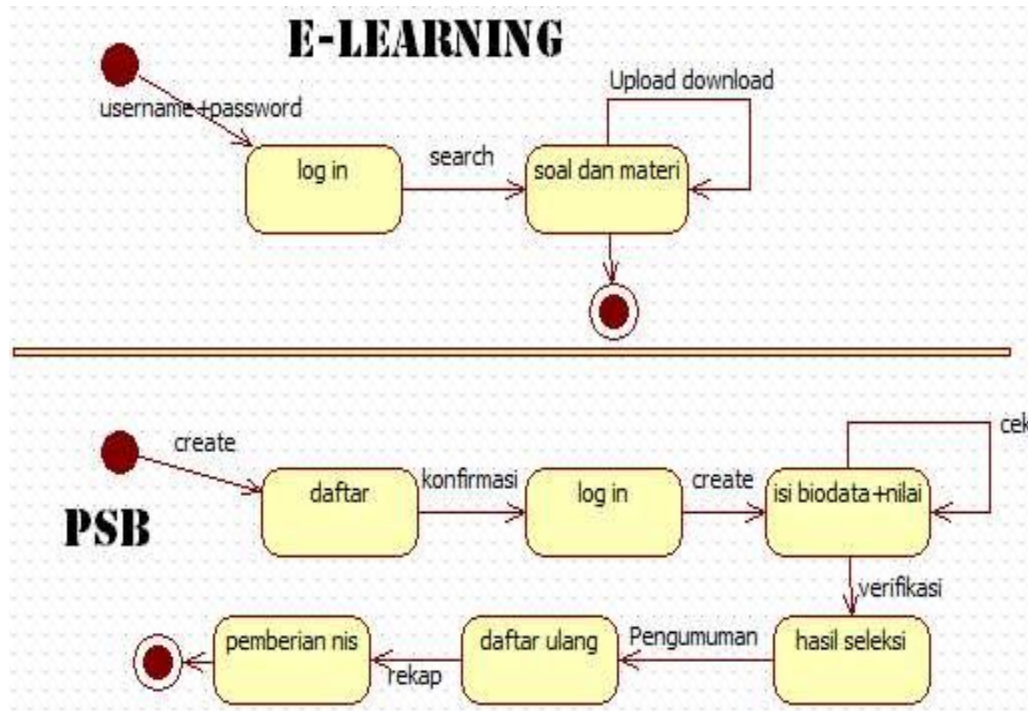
E-LEARNING

username+password

log in

search

soal dan materi

Upload download

PSB

create

daftar

konfirmasi

log in

create

isi biodata+nilai

cek

verifikasi

hasil seleksi

Pengumuman

daftar ulang

rekap

pemberian nis